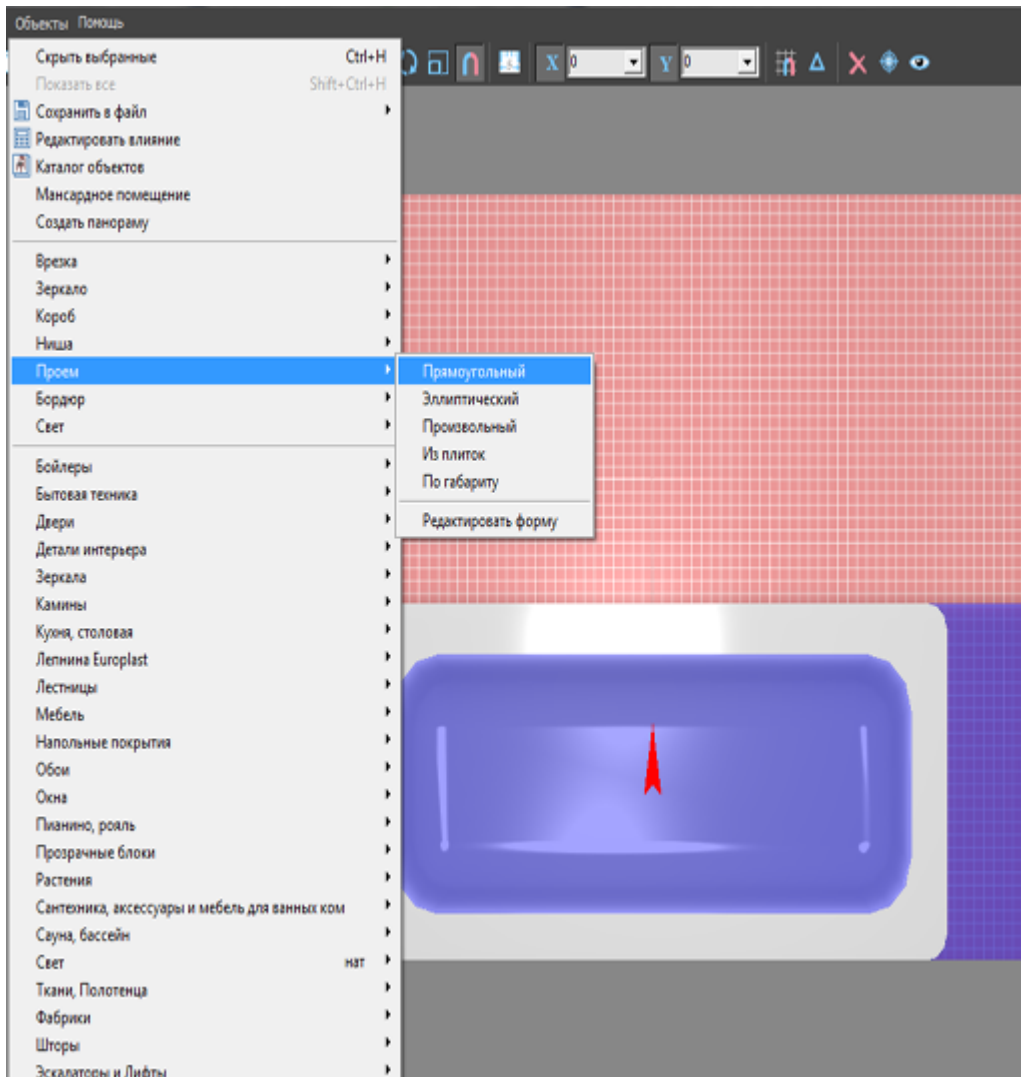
Объекты Помощь

Скрыть выбранные Ctrl+H
Показать все Shift+Ctrl+H
Сохранить в файл
Редактировать влияние
Каталог объектов
Мансардное помещение
Создать панораму

Врезка
Зеркало
Короб
Ниша
Проем
Бордюр
Свет

Бойлеры
Бытовая техника
Двери
Детали интерьера
Зеркала
Камины
Кухня, столовая
Лепнина Europlast
Лестницы
Мебель
Напольные покрытия
Обои
Окна
Пианино, рояль
Прозрачные блоки
Растения
Сантехника, аксессуары и мебель для ванных ком
Сауна, бассейн
Свет нат
Ткани, Полотенца
Фабрики
Шторы
Эскалаторы и Лифты

Прямоугольный
Эллиптический
Произвольный
Из плиток
По габариту

Редактировать форму

X 0
Y 0